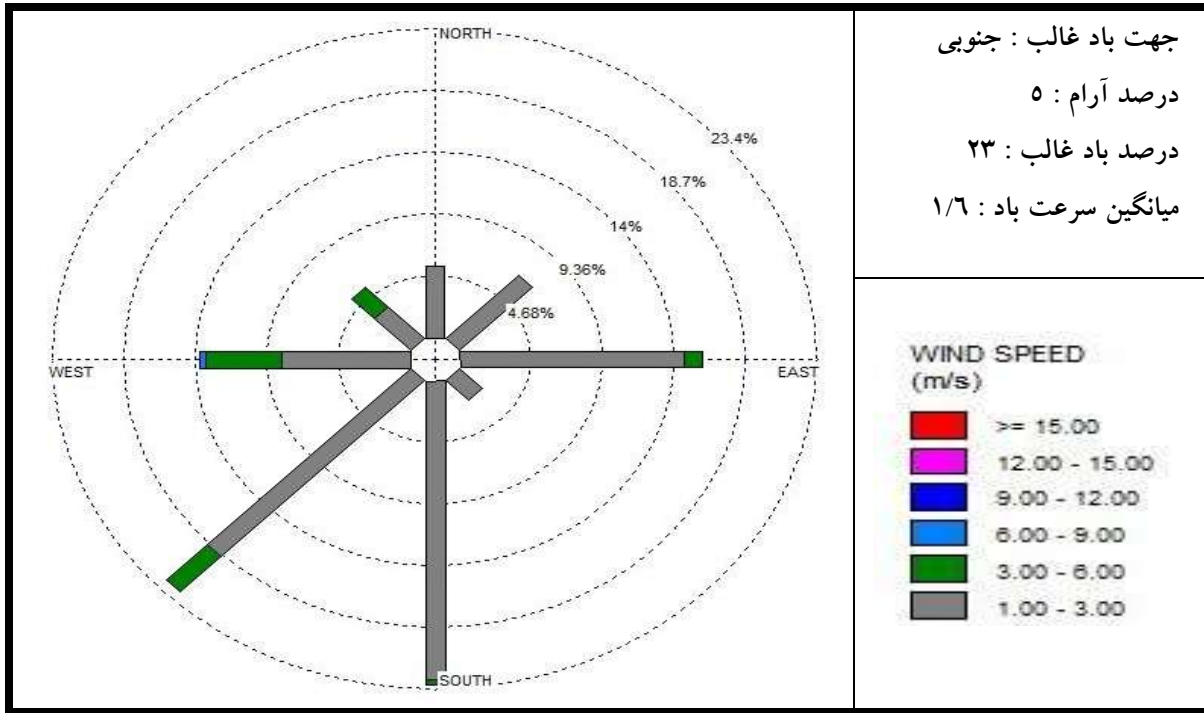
NORTH

23.4%

18.7%

14%

9.36%

4.68%

WEST

EAST

SOUTH

جهت باد غالب : جنوبی

درصد آرام : ۵

درصد باد غالب : ۲۳

میانگین سرعت باد : ۱/۶

WIND SPEED (m/s)

>= 15.00

12.00 - 15.00

9.00 - 12.00

6.00 - 9.00

3.00 - 6.00

1.00 - 3.00